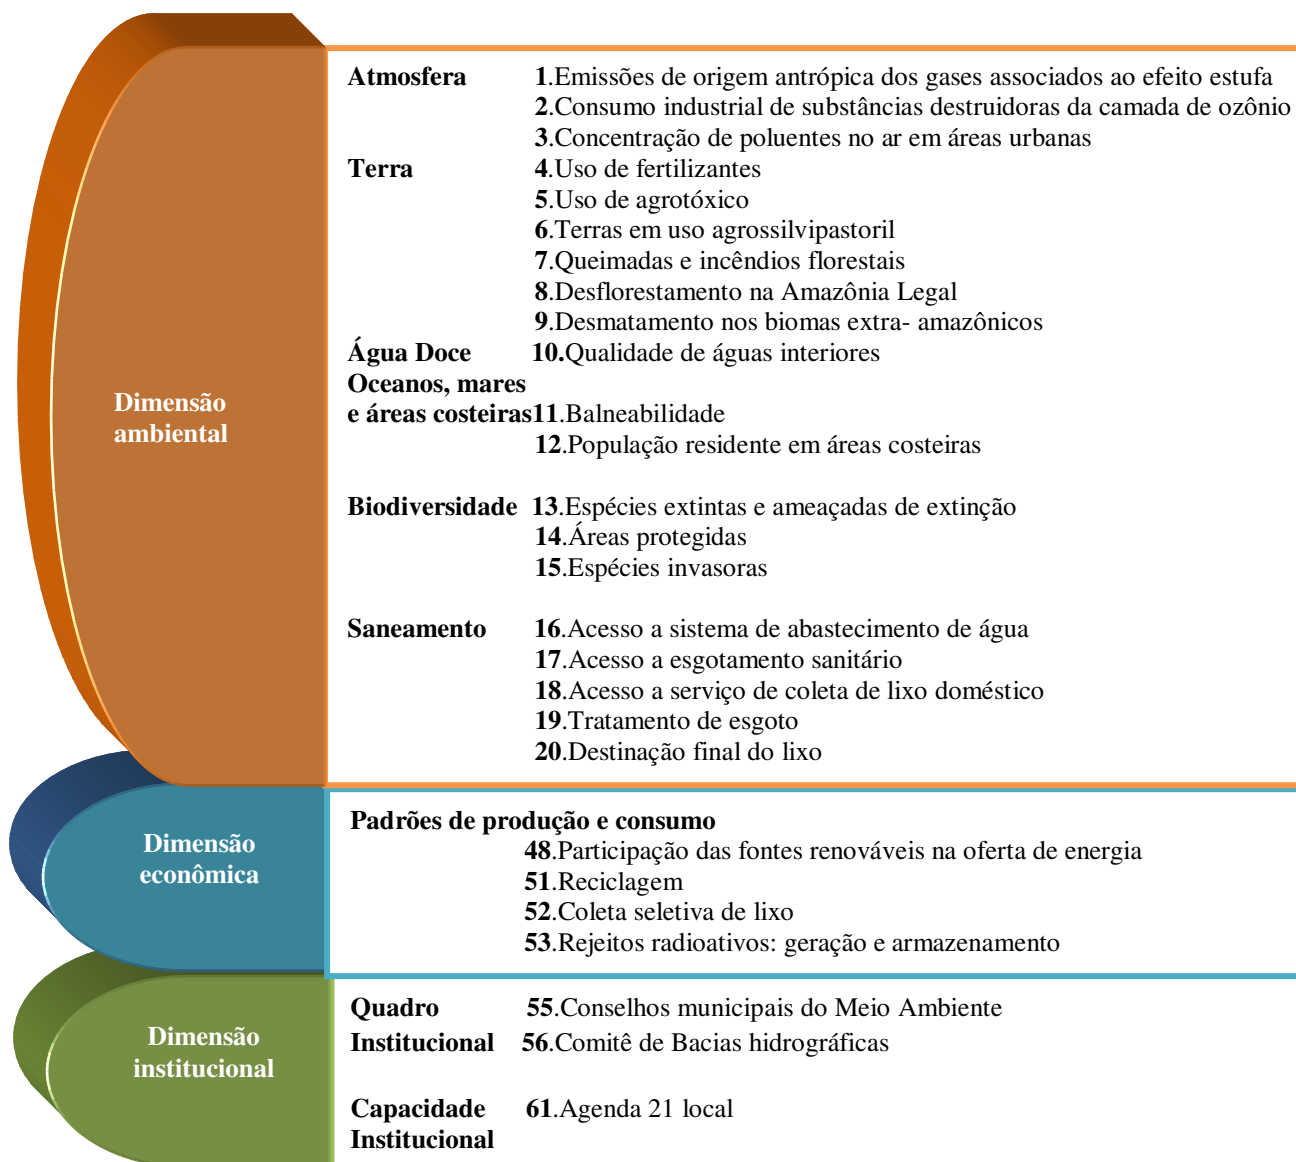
Dimensão ambiental

Atmosfera 1.Emissões de origem antrópica dos gases associados ao efeito estufa
2.Consumo industrial de substâncias destruidoras da camada de ozônio
3.Concentração de poluentes no ar em áreas urbanas

Terra 4.Uso de fertilizantes
5.Uso de agrotóxico
6.Terras em uso agrossilvipastoril
7.Queimadas e incêndios florestais
8.Desflorestamento na Amazônia Legal
9.Desmatamento nos biomas extra- amazônicos

Água Doce 10.Qualidade de águas interiores

Oceanos, mares e áreas costeiras 11.Balneabilidade
12.População residente em áreas costeiras

Biodiversidade 13.Espécies extintas e ameaçadas de extinção
14.Áreas protegidas
15.Espécies invasoras

Saneamento 16.Acesso a sistema de abastecimento de água
17.Acesso a esgotamento sanitário
18.Acesso a serviço de coleta de lixo doméstico
19.Tratamento de esgoto
20.Destinação final do lixo

Dimensão econômica

Padrões de produção e consumo
48.Participação das fontes renováveis na oferta de energia
51.Reciclagem
52.Coleta seletiva de lixo
53.Rejeitos radioativos: geração e armazenamento

Dimensão institucional

Quadro Institucional 55.Conselhos municipais do Meio Ambiente
56.Comitê de Bacias hidrográficas

Capacidade Institucional 61.Agenda 21 local